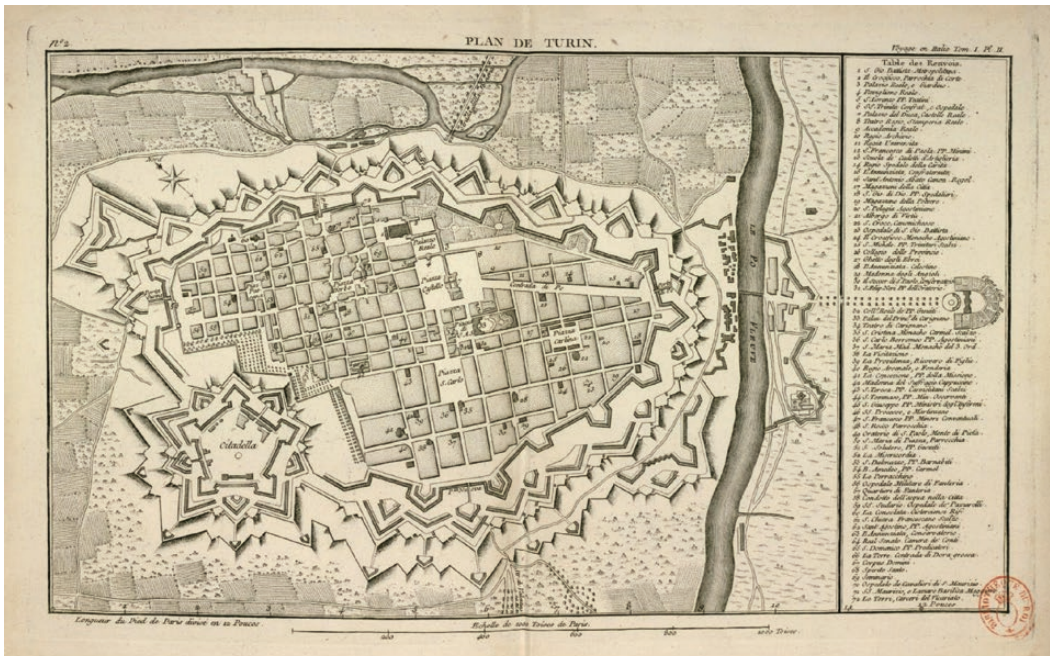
N.° 2

PLAN DE TURIN.

Voyage en Italie Tom. I. P.e II.

Table des Renvois.

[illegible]

Citadella

Piazza Castello

Contrada di Po

Piazza Carlina

Piazza S. Carlo

LE PO FLEUVE

Longueur du Pied de Paris divisé en 12 Pouces.

Echelle de 1000 Toises de Paris.

200 400 600 800 1000 Toises.